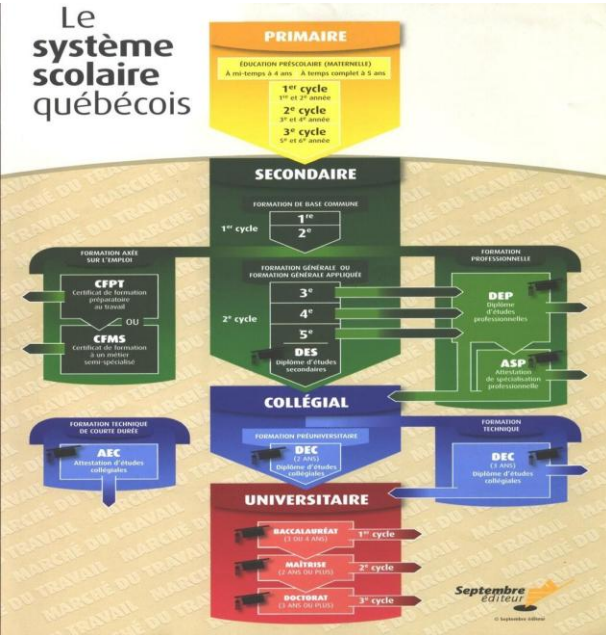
Le système scolaire québécois

PRIMAIRE

ÉDUCATION PRÉSCOLAIRE (MATERNELLE)
À mi-temps à 4 ans   À temps complet à 5 ans

1$^{er}$ cycle
1$^{re}$ et 2$^{e}$ année

2$^{e}$ cycle
3$^{e}$ et 4$^{e}$ année

3$^{e}$ cycle
5$^{e}$ et 6$^{e}$ année

SECONDAIRE

FORMATION DE BASE COMMUNE

1$^{er}$ cycle

1$^{re}$
2$^{e}$

FORMATION AXÉE SUR L'EMPLOI

CFPT
Certificat de formation préparatoire au travail

OU

CFMS
Certificat de formation à un métier semi-spécialisé

FORMATION GÉNÉRALE OU FORMATION GÉNÉRALE APPLIQUÉE

2$^{e}$ cycle

3$^{e}$
4$^{e}$
5$^{e}$

DES
Diplôme d'études secondaires

FORMATION PROFESSIONNELLE

DEP
Diplôme d'études professionnelles

ASP
Attestation de spécialisation professionnelle

COLLÉGIAL

FORMATION TECHNIQUE DE COURTE DURÉE

AEC
Attestation d'études collégiales

FORMATION PRÉUNIVERSITAIRE

DEC
(2 ANS)
Diplôme d'études collégiales

FORMATION TECHNIQUE

DEC
(3 ANS)
Diplôme d'études collégiales

UNIVERSITAIRE

BACCALAURÉAT
(3 OU 4 ANS)
1$^{er}$ cycle

MAÎTRISE
(2 ANS OU PLUS)
2$^{e}$ cycle

DOCTORAT
(3 ANS OU PLUS)
3$^{e}$ cycle

MARCHÉ DU TRAVAIL

Septembre éditeur
© Septembre éditeur